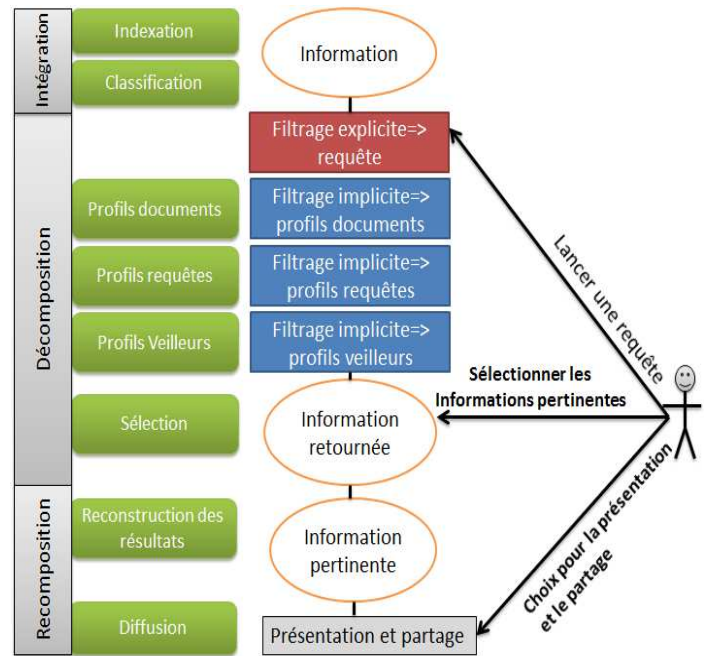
Intégration

Indexation

Classification

Information

Décomposition

Filtrage explicite=> requête

Profils documents

Filtrage implicite=> profils documents

Profils requêtes

Filtrage implicite=> profils requêtes

Profils Veilleurs

Filtrage implicite=> profils veilleurs

Lancer une requête

Sélectionner les Informations pertinentes

Sélection

Information retournée

Recomposition

Reconstruction des résultats

Information pertinente

Choix pour la présentation et le partage

Diffusion

Présentation et partage